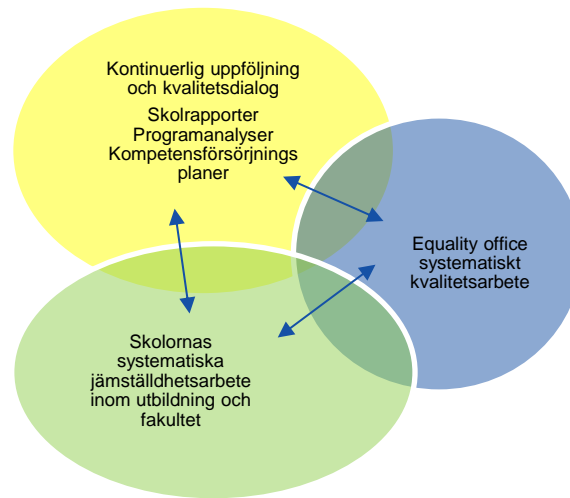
Kontinuerlig uppföljning och kvalitetsdialog

Skolrapporter
Programanalyser
Kompetensförsörjnings planer

Equality office systematiskt kvalitetsarbete

Skolornas systematiska jämställdhetsarbete inom utbildning och fakultet